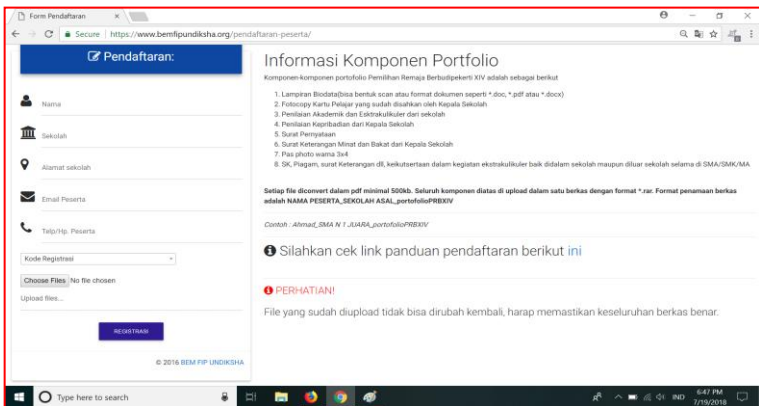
Form Pendaftaran ×

Secure | https://www.bemfipundiksha.org/pendaftaran-peserta/

Pendaftaran:

Nama

Sekolah

Alamat sekolah

Email Peserta

Telp/Hp. Peserta

Kode Registrasi

Choose Files No file chosen

Upload files...

REGISTRASI

© 2016 BEM FIP UNDIKSHA

Informasi Komponen Portfolio

Komponen-komponen portofolio Pemilihan Remaja Berbudipekerti XIV adalah sebagai berikut

1. Lampiran Biodata(bisa bentuk scan atau format dokumen seperti *.doc, *.pdf atau *.docx)
2. Fotocopy Kartu Pelajar yang sudah disahkan oleh Kepala Sekolah
3. Penilaian Akademik dan Esktrakulikuler dari sekolah
4. Penilaian Kepribadian dari Kepala Sekolah
5. Surat Pernyataan
6. Surat Keterangan Minat dan Bakat dari Kepala Sekolah
7. Pas photo warna 3x4
8. SK, Piagam, surat Keterangan dll, keikutsertaan dalam kegiatan ekstrakulikuler baik didalam sekolah maupun diluar sekolah selama di SMA/SMK/MA

Setiap file diconvert dalam pdf minimal 500kb. Seluruh komponen diatas di upload dalam satu berkas dengan format *.rar. Format penamaan berkas adalah NAMA PESERTA_SEKOLAH ASAL_portofolioPRBXIV

Contoh : Ahmad_SMA N 1 JUARA_portofolioPRBXIV

Silahkan cek link panduan pendaftaran berikut ini

PERHATIAN!

File yang sudah diupload tidak bisa dirubah kembali, harap memastikan keseluruhan berkas benar.

Type here to search

IND 6:47 PM 7/19/2018